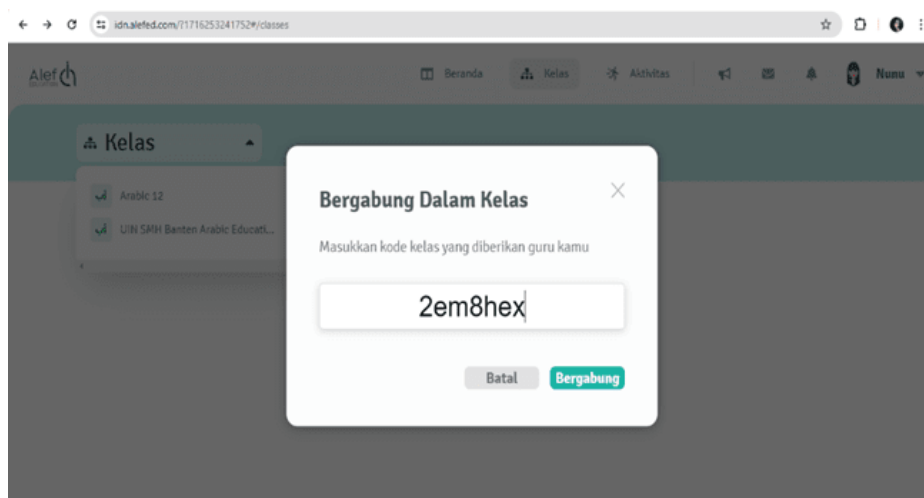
idn.alefed.com/?1716253241752#/classes

Alef

Beranda Kelas Aktivitas Nunu

Kelas

Arabic 12

UIN SMH Banten Arabic Educati...

Bergabung Dalam Kelas

Masukkan kode kelas yang diberikan guru kamu

2em8hex

Batal Bergabung